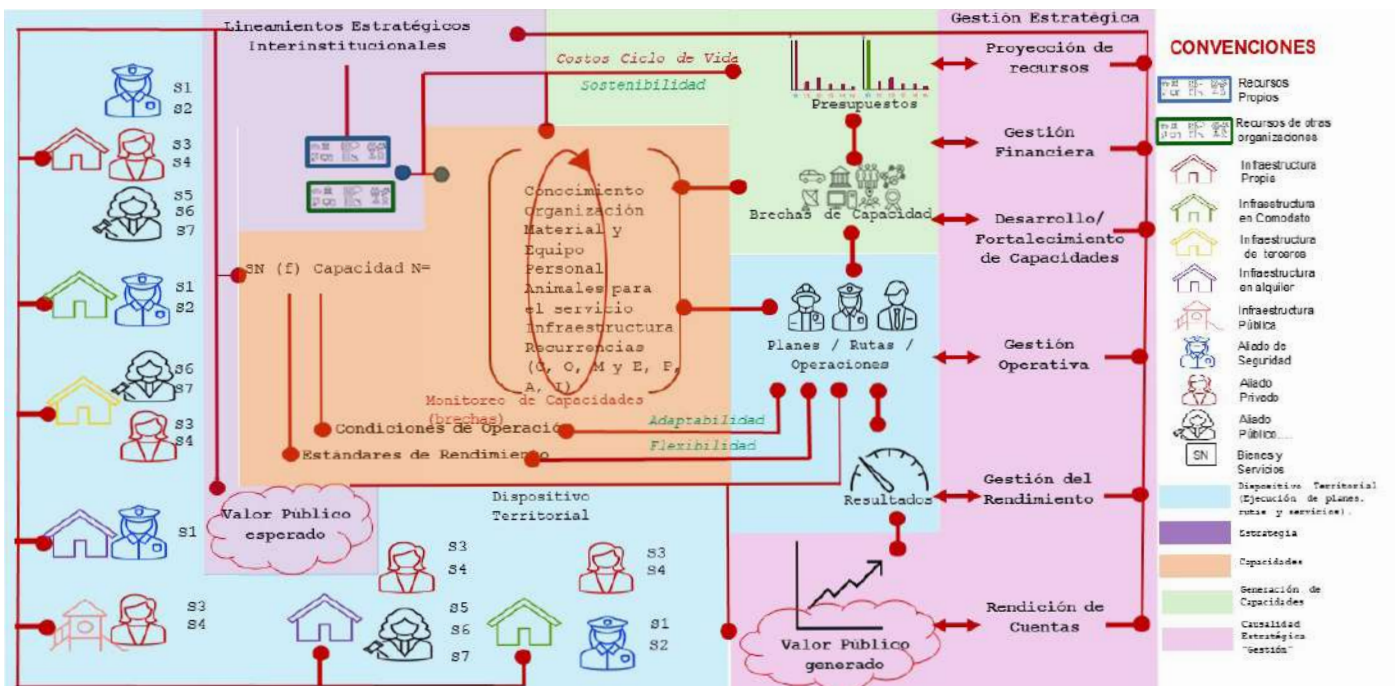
Lineamientos Estratégicos Interinstitucionales

Gestión Estratégica

Costos Ciclo de Vida

Sostenibilidad

Presupuestos

Proyección de recursos

Gestión Financiera

Brechas de Capacidad

Desarrollo/ Fortalecimiento de Capacidades

CONVENCIONES

Recursos Propios

Recursos de otras organizaciones

Infraestructura Propia

Infraestructura en Comodato

Infraestructura de terceros

Infraestructura en alquiler

Infraestructura Pública

Aliado de Seguridad

Aliado Privado

Aliado Público....

SN Bienes y Servicios

Dispositivo Territorial (Ejecución de planes, rutas y servicios).

Estrategia

Capacidades

Generación de Capacidades

Causalidad Estratégica "Gestión"

S1
S2
S3
S4
S5
S6
S7
S1
S2
S6
S7
S3
S4
S1
S3
S4

SN (f) Capacidad N=

Conocimiento
Organización
Material y Equipo
Personal
Animales para el servicio
Infraestructura
Recurrencias (C, O, M y E, P, A, I)

Planes / Rutas / Operaciones

Gestión Operativa

Monitoreo de Capacidades (brechas)

Adaptabilidad

Flexibilidad

Condiciones de Operación

Estándares de Rendimiento

Resultados

Gestión del Rendimiento

Valor Público esperado

Dispositivo Territorial

S3
S4
S3
S4
S5
S6
S7
S1
S2

Valor Público generado

Rendición de Cuentas